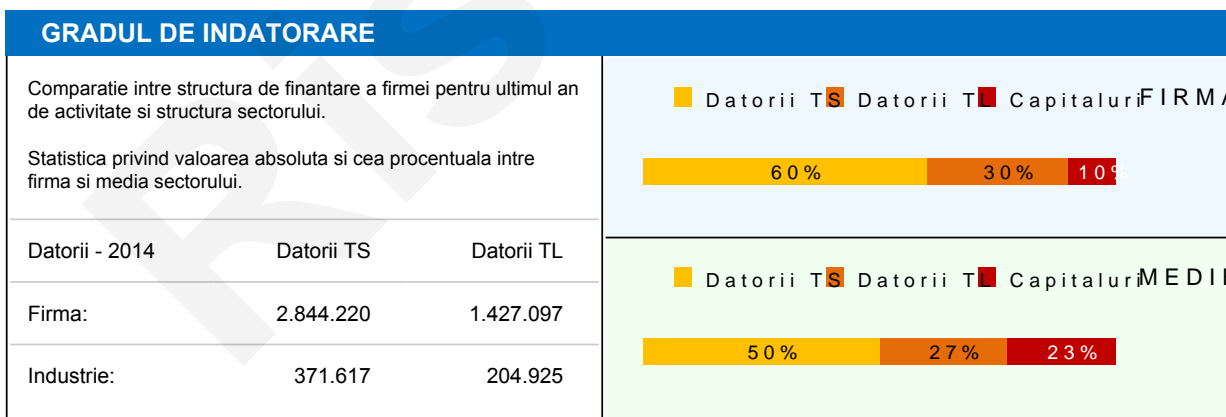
GRADUL DE INDATORARE

Comparatie intre structura de finantare a firmei pentru ultimul an de activitate si structura sectorului.

Statistica privind valoarea absoluta si cea procentuala intre firma si media sectorului.

| Datorii - 2014 | Datorii TS | Datorii TL |
|---|---|---|
| Firma: | 2.844.220 | 1.427.097 |
| Industrie: | 371.617 | 204.925 |

Datorii TS Datorii TL Capitaluri FIRM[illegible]

60% 30% 10%

Datorii TS Datorii TL Capitaluri MEDI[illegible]

50% 27% 23%